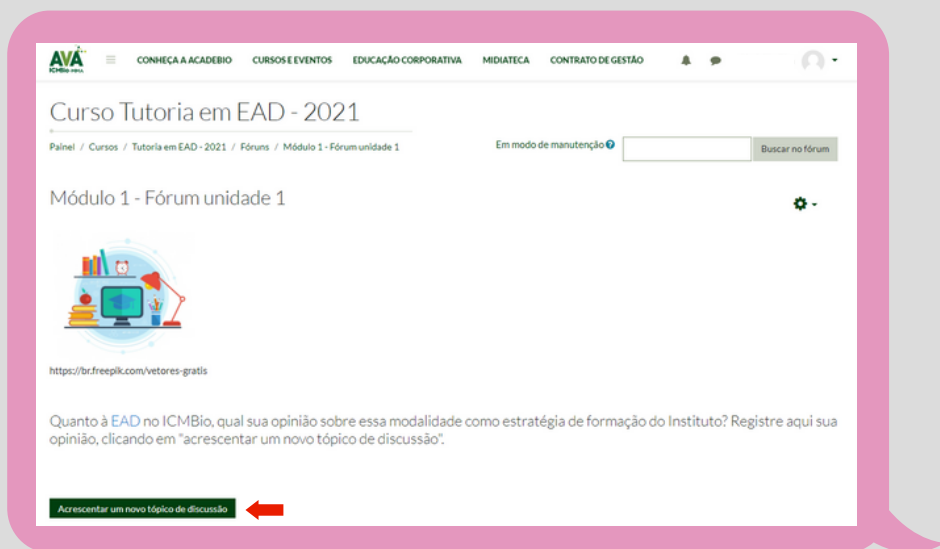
AVA ICMBio

CONHEÇA A ACADEBIO CURSOS E EVENTOS EDUCAÇÃO CORPORATIVA MIDIATECA CONTRATO DE GESTÃO

Curso Tutoria em EAD - 2021

Painel / Cursos / Tutoria em EAD - 2021 / Fóruns / Módulo 1 - Fórum unidade 1

Em modo de manutenção

Buscar no fórum

Módulo 1 - Fórum unidade 1

https://br.freepik.com/vetores-gratis

Quanto à EAD no ICMBio, qual sua opinião sobre essa modalidade como estratégia de formação do Instituto? Registre aqui sua opinião, clicando em "acrescentar um novo tópico de discussão".

Acrescentar um novo tópico de discussão